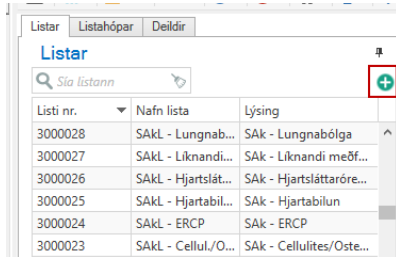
Listar | Listahópar | Deildir

Listar

Sía listann

| Listi nr. | Nafn lista | Lýsing |
|---|---|---|
| 3000028 | SAkL - Lungnab... | SAk - Lungnabólga |
| 3000027 | SAkL - Líknandi... | SAk - Líknandi meðf... |
| 3000026 | SAkL - Hjartslát... | SAk - Hjartsláttaróre... |
| 3000025 | SAkL - Hjartabil... | SAk - Hjartabilun |
| 3000024 | SAkL - ERCP | SAk - ERCP |
| 3000023 | SAkL - Cellul./O... | SAk - Cellulites/Oste... |